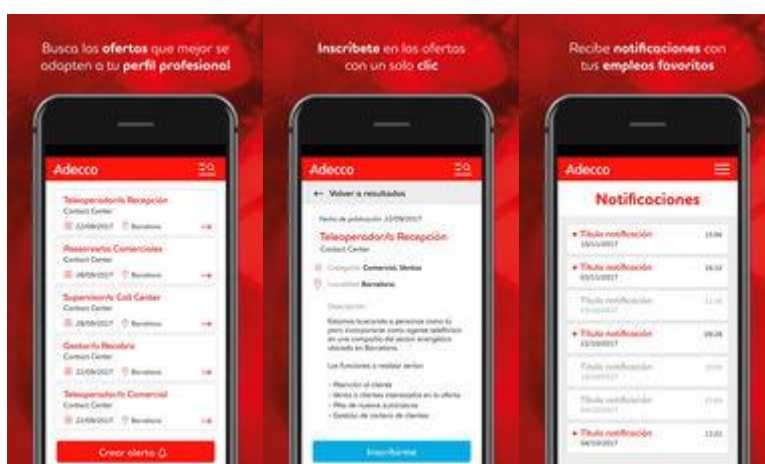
Busca los ofertas que mejor se adapten a tu perfil profesional

Adecco

Teleoperador/a Recepción
Contact Center
22/09/2017 Barcelona

Asesores/as Comerciales
Contact Center
28/09/2017 Barcelona

Supervisor/a Call Center
Contact Center
28/09/2017 Barcelona

Gestor/a Recobro
Contact Center
22/09/2017 Barcelona

Teleoperador/a Comercial
Contact Center
22/09/2017 Barcelona

Crear alerta

Inscríbete en las ofertas con un solo clic

Adecco

← Volver a resultados

Fecha de publicación: 22/09/2017

Teleoperador/a Recepción
Contact Center

Categoría: Comercial, Ventas
Localidad: Barcelona

Descripción

Estamos buscando a personas como tú para incorporarse como agente telefónico en una compañía del sector energético ubicada en Barcelona.

Las funciones a realizar serían:

- Atención al cliente
- Venta a clientes interesados en la oferta
- Alta de nuevos suministros
- Gestión de cartera de clientes

Inscribirme

Recibe notificaciones con tus empleos favoritos

Adecco

Notificaciones

Título notificación
18/11/2017 13:56

Título notificación
03/11/2017 16:32

Título notificación
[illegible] 11:10

Título notificación
22/10/2017 09:26

Título notificación
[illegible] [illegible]

Título notificación
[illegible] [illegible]

Título notificación
04/10/2017 12:02